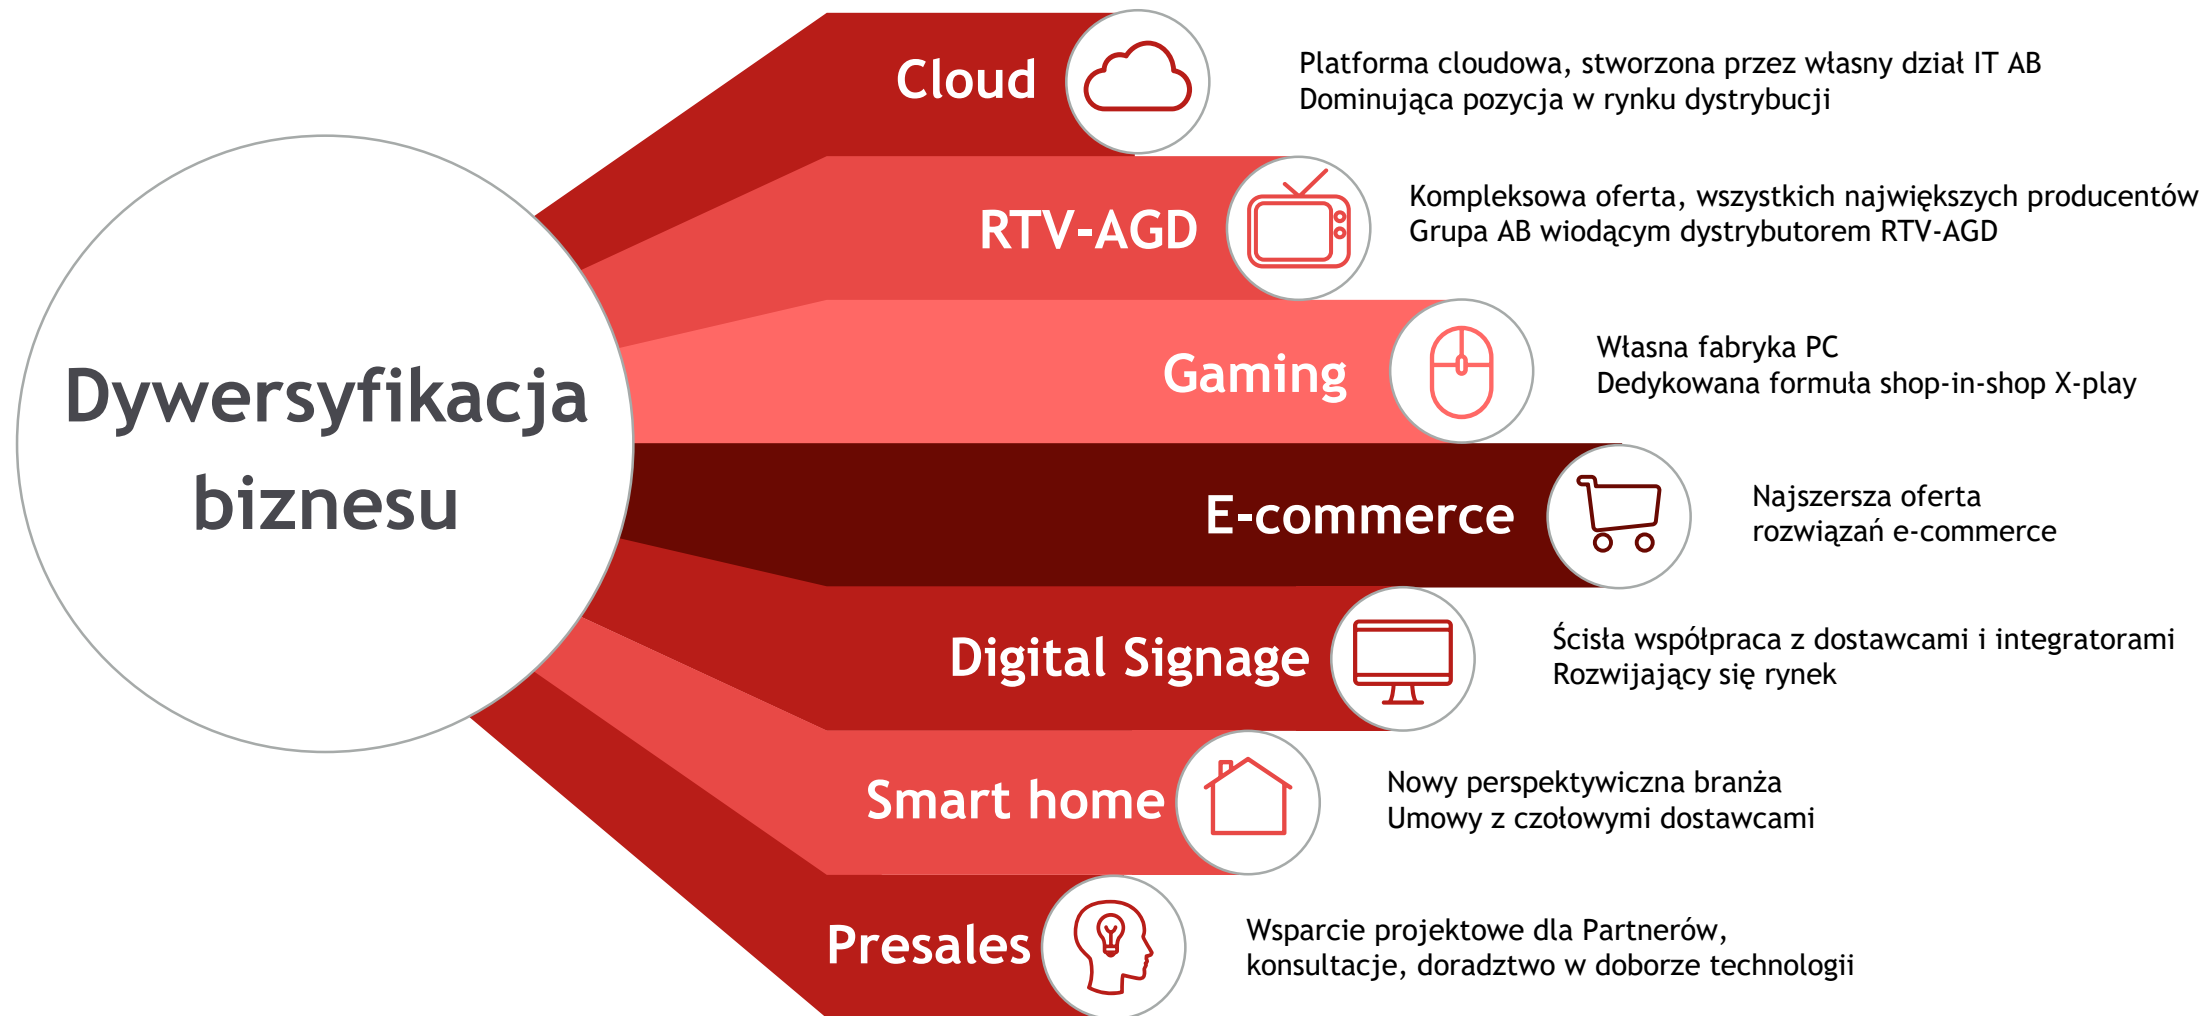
Dywersyfikacja biznesu

Cloud

Platforma cloudowa, stworzona przez własny dział IT AB
Dominująca pozycja w rynku dystrybucji

RTV-AGD

Kompleksowa oferta, wszystkich największych producentów
Grupa AB wiodącym dystrybutorem RTV-AGD

Gaming

Własna fabryka PC
Dedykowana formuła shop-in-shop X-play

E-commerce

Najszersza oferta
rozwiązań e-commerce

Digital Signage

Ścisła współpraca z dostawcami i integratorami
Rozwijający się rynek

Smart home

Nowy perspektywiczna branża
Umowy z czołowymi dostawcami

Presales

Wsparcie projektowe dla Partnerów,
konsultacje, doradztwo w doborze technologii